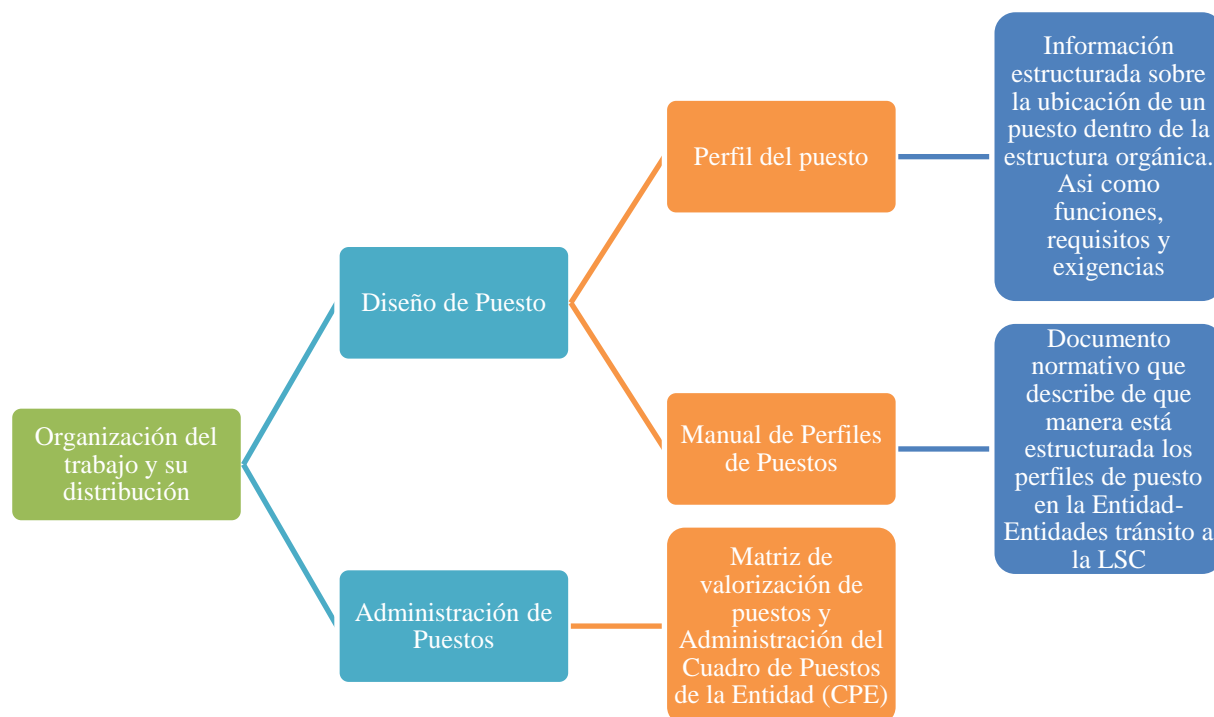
Organización del trabajo y su distribución

Diseño de Puesto

Perfil del puesto

Información estructurada sobre la ubicación de un puesto dentro de la estructura orgánica. Asi como funciones, requisitos y exigencias

Manual de Perfiles de Puestos

Documento normativo que describe de que manera está estructurada los perfiles de puesto en la Entidad-Entidades tránsito a la LSC

Administración de Puestos

Matriz de valorización de puestos y Administración del Cuadro de Puestos de la Entidad (CPE)